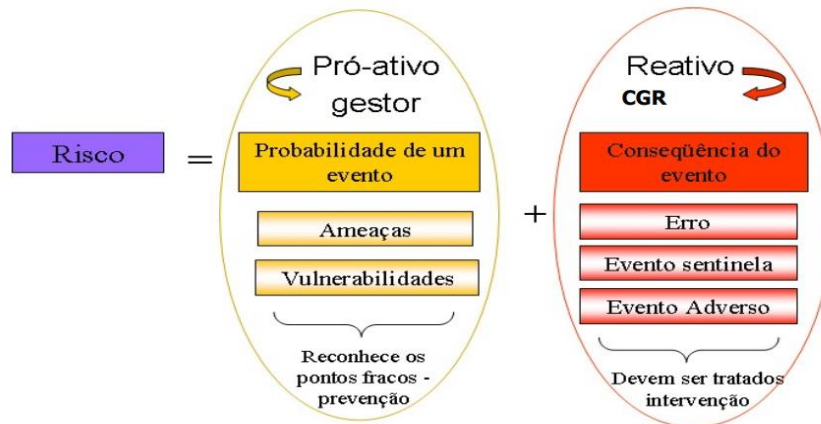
Risco =

Pró-ativo gestor

Probabilidade de um evento

Ameaças

Vulnerabilidades

Reconhece os pontos fracos - prevenção

+

Reativo CGR

Conseqüência do evento

Erro

Evento sentinela

Evento Adverso

Devem ser tratados intervenção